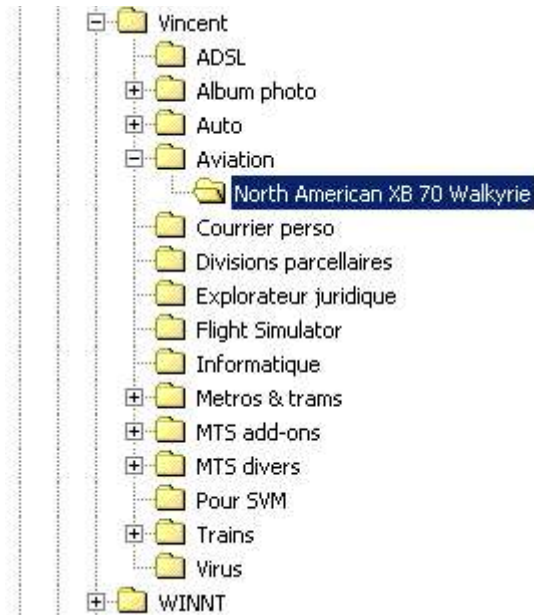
Vincent
ADSL
Album photo
Auto
Aviation
North American XB 70 Walkyrie
Courrier perso
Divisions parcellaires
Explorateur juridique
Flight Simulator
Informatique
Metros & trams
MTS add-ons
MTS divers
Pour SVM
Trains
Virus
WINNT